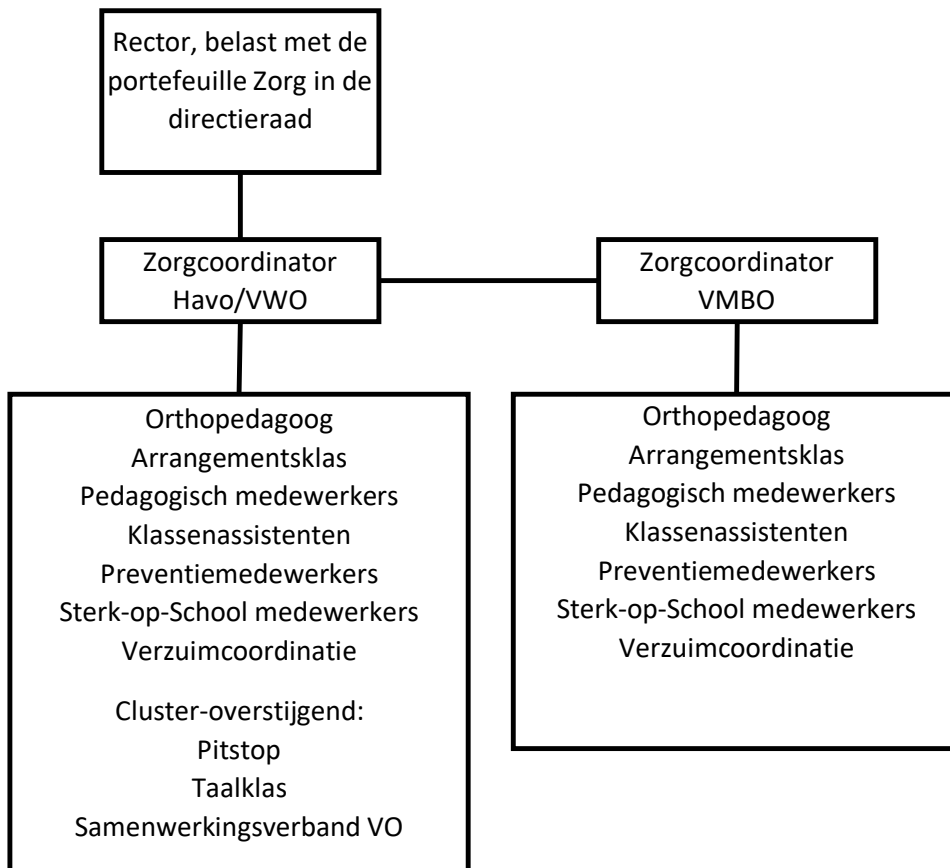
Rector, belast met de portefeuille Zorg in de directieraad

Zorgcoordinator Havo/VWO

Zorgcoordinator VMBO

Orthopedagoog
Arrangementsklas
Pedagogisch medewerkers
Klassenassistenten
Preventiemedewerkers
Sterk-op-School medewerkers
Verzuimcoordinatie

Cluster-overstijgend:
Pitstop
Taalklas
Samenwerkingsverband VO

Orthopedagoog
Arrangementsklas
Pedagogisch medewerkers
Klassenassistenten
Preventiemedewerkers
Sterk-op-School medewerkers
Verzuimcoordinatie